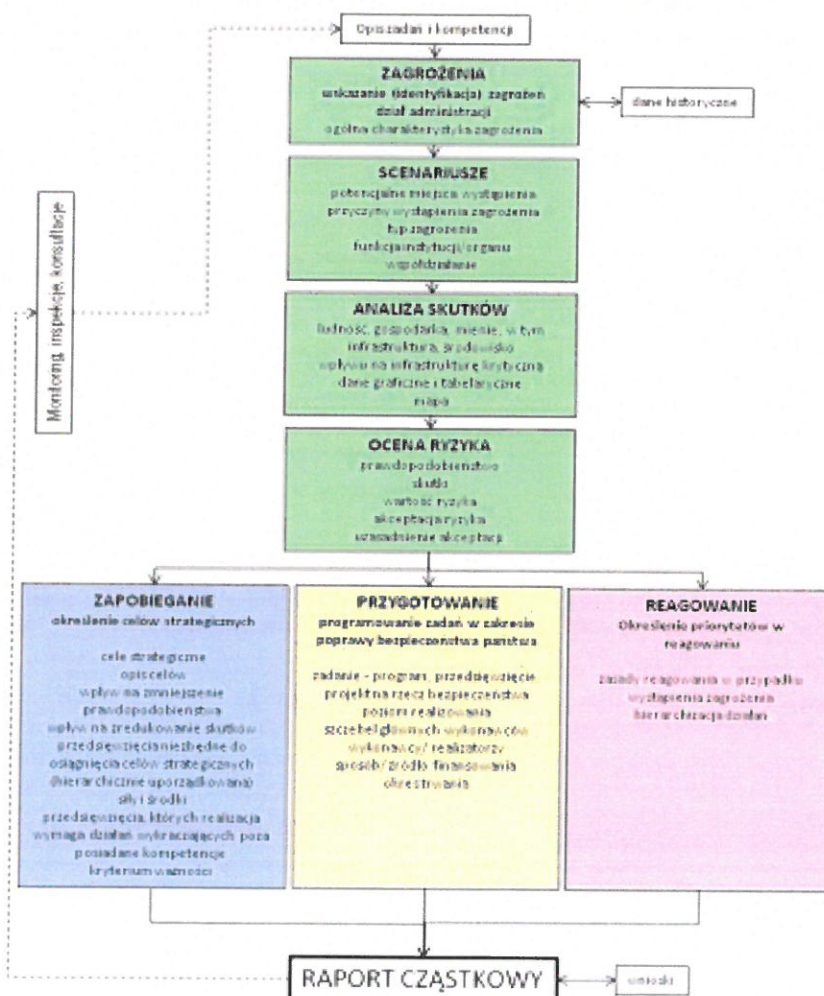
Opis zadań i kompetencji

ZAGROŻENIA
wskazanie (identyfikacja) zagrożeń
dział administracji
ogólna charakterystyka zagrożenia

dane historyczne

SCENARIUSZE
potencjalne miejsca wystąpienia
przyczyny wystąpienia zagrożenia
typ zagrożenia
funkcja instytucji/organu
współdziałanie

Monitoring, inspekcje, konsultacje

ANALIZA SKUTKÓW
ludność, gospodarka, mienie, w tym infrastruktura, środowisko
wpływ na infrastrukturę krytyczną
dane graficzne i tabelaryczne
mapa

OCENA RYZYKA
prawdopodobieństwo
skutki
wartość ryzyka
akceptacja ryzyka
uzasadnienie akceptacji

ZAPOBIEGANIE
określenie celów strategicznych

cele strategiczne
opis celów
wpływ na zmniejszenie prawdopodobieństwa
wpływ na zredukowanie skutków
przedsięwzięcia niezbędne do osiągnięcia celów strategicznych (hierarchicznie uporządkowane)
siły i środki
przedsięwzięcia, których realizacja wymaga działań wykraczających poza posiadane kompetencje
kryterium ważności

PRZYGOTOWANIE
programowanie zadań w zakresie poprawy bezpieczeństwa państwa

zadanie - program, przedsięwzięcie
projekt na rzecz bezpieczeństwa
poziom realizowania
szczebel głównych wykonawców
wykonawcy/ realizatorzy
sposób/ źródło finansowania
okres trwania

REAGOWANIE
Określenie priorytetów w reagowaniu

zasady reagowania w przypadku wystąpienia zagrożenia
hierarchizacja działań

RAPORT CZĄSTKOWY

wnioski